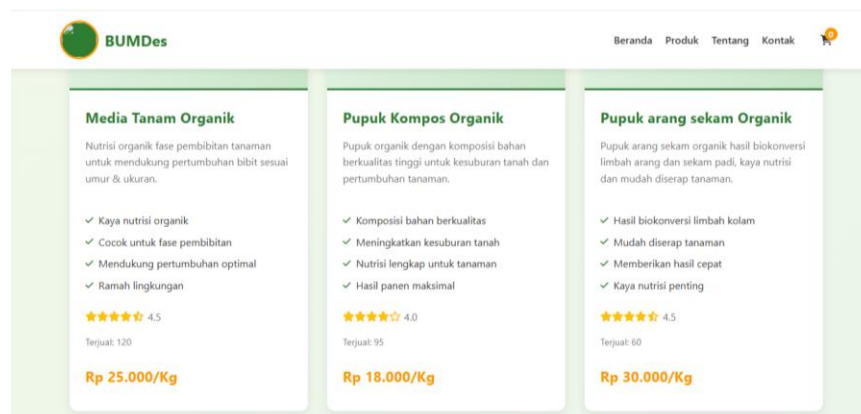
BUMDes

Beranda Produk Tentang Kontak 0

Media Tanam Organik

Nutrisi organik fase pembibitan tanaman untuk mendukung pertumbuhan bibit sesuai umur & ukuran.

✓ Kaya nutrisi organik
✓ Cocok untuk fase pembibitan
✓ Mendukung pertumbuhan optimal
✓ Ramah lingkungan

4.5

Terjual: 120

Rp 25.000/Kg

Pupuk Kompos Organik

Pupuk organik dengan komposisi bahan berkualitas tinggi untuk kesuburan tanah dan pertumbuhan tanaman.

✓ Komposisi bahan berkualitas
✓ Meningkatkan kesuburan tanah
✓ Nutrisi lengkap untuk tanaman
✓ Hasil panen maksimal

4.0

Terjual: 95

Rp 18.000/Kg

Pupuk arang sekam Organik

Pupuk arang sekam organik hasil biokonversi limbah arang dan sekam padi, kaya nutrisi dan mudah diserap tanaman.

✓ Hasil biokonversi limbah kolam
✓ Mudah diserap tanaman
✓ Memberikan hasil cepat
✓ Kaya nutrisi penting

4.5

Terjual: 60

Rp 30.000/Kg